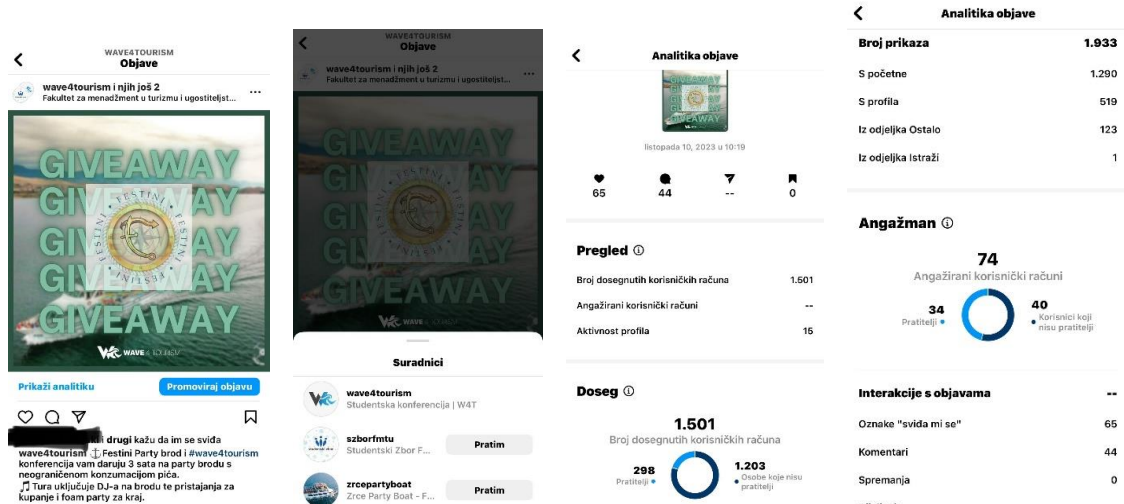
WAVE4TOURISM
Objave

wave4tourism i njih još 2
Fakultet za menadžment u turizmu i ugostiteljst...

GIVEAWAY
GIVEAWAY
GIVEAWAY
GIVEAWAY
GIVEAWAY

FESTINI

WAVE 4 TOURISM

Prikaži analitiku
Promoviraj objavu

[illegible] drugi kažu da im se sviđa
wave4tourism ⚓Festini Party brod i #wave4tourism konferencija vam daruju 3 sata na party brodu s neograničenom konzumacijom pića.
🎵Tura uključuje DJ-a na brodu te pristajanja za kupanje i foam party za kraj.

WAVE4TOURISM
Objave
wave4tourism i njih još 2
Fakultet za menadžment u turizmu i ugostiteljst...

Suradnici
wave4tourism
Studentska konferencija | W4T
szborfmtu
Studentski Zbor F...
Pratim
zrcepartyboat
Zrce Party Boat - F...
Pratim

Analitika objave
listopada 10, 2023 u 10:19
65
44
--
0

Pregled ⓘ
Broj dosegnutih korisničkih računa 1.501
Angažirani korisnički računi --
Aktivnost profila 15

Doseg ⓘ
1.501
Broj dosegnutih korisničkih računa
298
Pratitelji
1.203
Osobe koje nisu pratitelji

Analitika objave
Broj prikaza 1.933
S početne 1.290
S profila 519
Iz odjeljka Ostalo 123
Iz odjeljka Istraži 1

Angažman ⓘ
74
Angažirani korisnički računi
34
Pratitelji
40
Korisnici koji nisu pratitelji

Interakcije s objavama --
Oznake "sviđa mi se" 65
Komentari 44
Spremanja 0